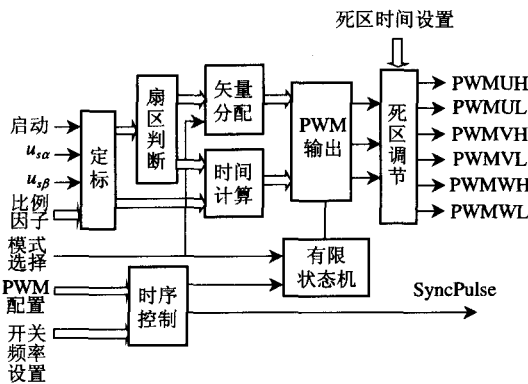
死区时间设置

启动
$u_{s\alpha}$
$u_{s\beta}$
比例因子
模式选择
PWM配置
开关频率设置

定标

扇区判断

矢量分配

时间计算

PWM输出

死区调节

有限状态机

时序控制

PWMUH
PWMUL
PWMVH
PWMVL
PWMWH
PWMWL

SyncPulse